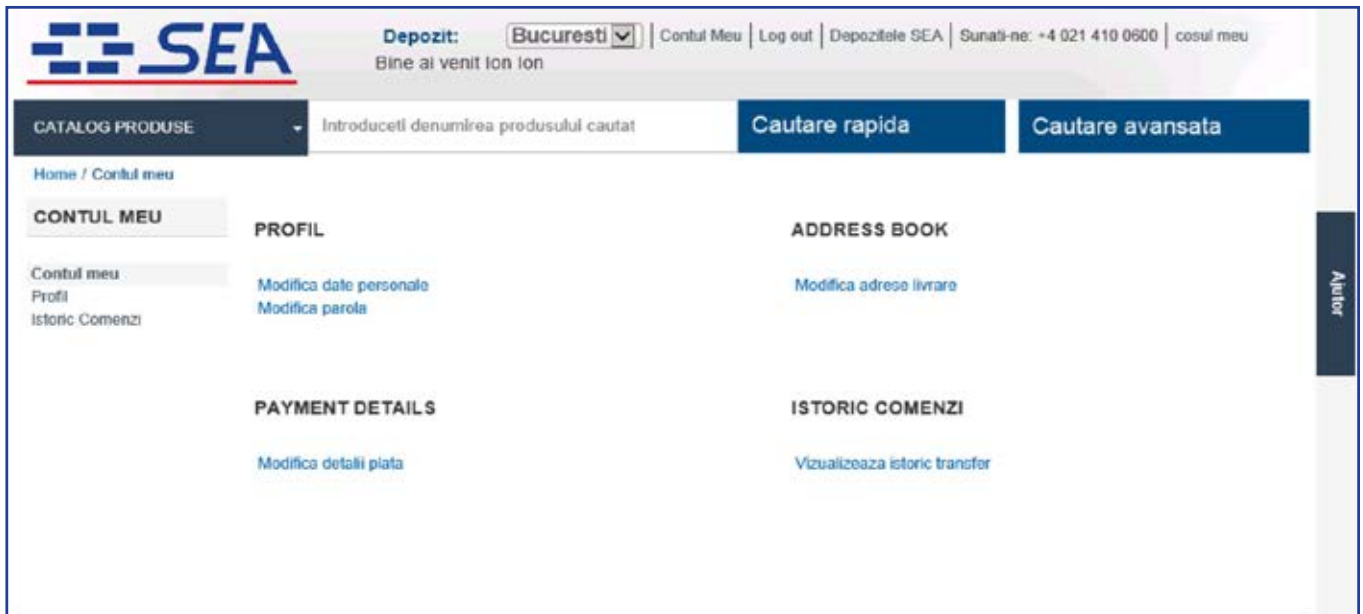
SEA

Depozit: Bucuresti | Contul Meu | Log out | Depozitele SEA | Sunati-ne: +4 021 410 0600 | cosul meu
Bine ai venit Ion Ion

CATALOG PRODUSE
Introduceti denumirea produsului cautat
Cautare rapida
Cautare avansata

Home / Contul meu

CONTUL MEU

Contul meu
Profil
Istoric Comenzi

PROFIL

Modifica date personale
Modifica parola

ADDRESS BOOK

Modifica adrese livrare

PAYMENT DETAILS

Modifica detalii plata

ISTORIC COMENZI

Vizualizeaza istoric transfer

Ajutor